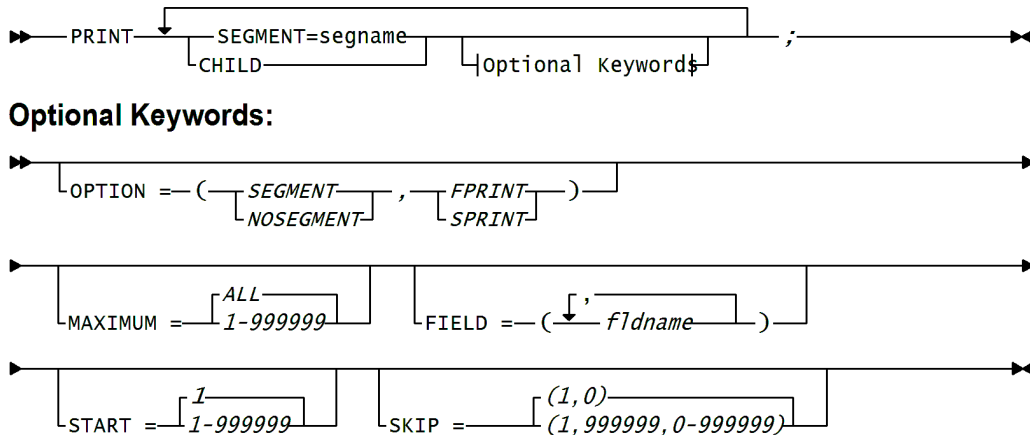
PRINT SEGMENT=segname CHILD Optional Keywords ;

Optional Keywords:

OPTION = ( SEGMENT NOSEGMENT , FPRINT SPRINT )

MAXIMUM = ALL 1-999999

FIELD = ( , fldname )

START = 1 1-999999

SKIP = (1,0) (1,999999,0-999999)